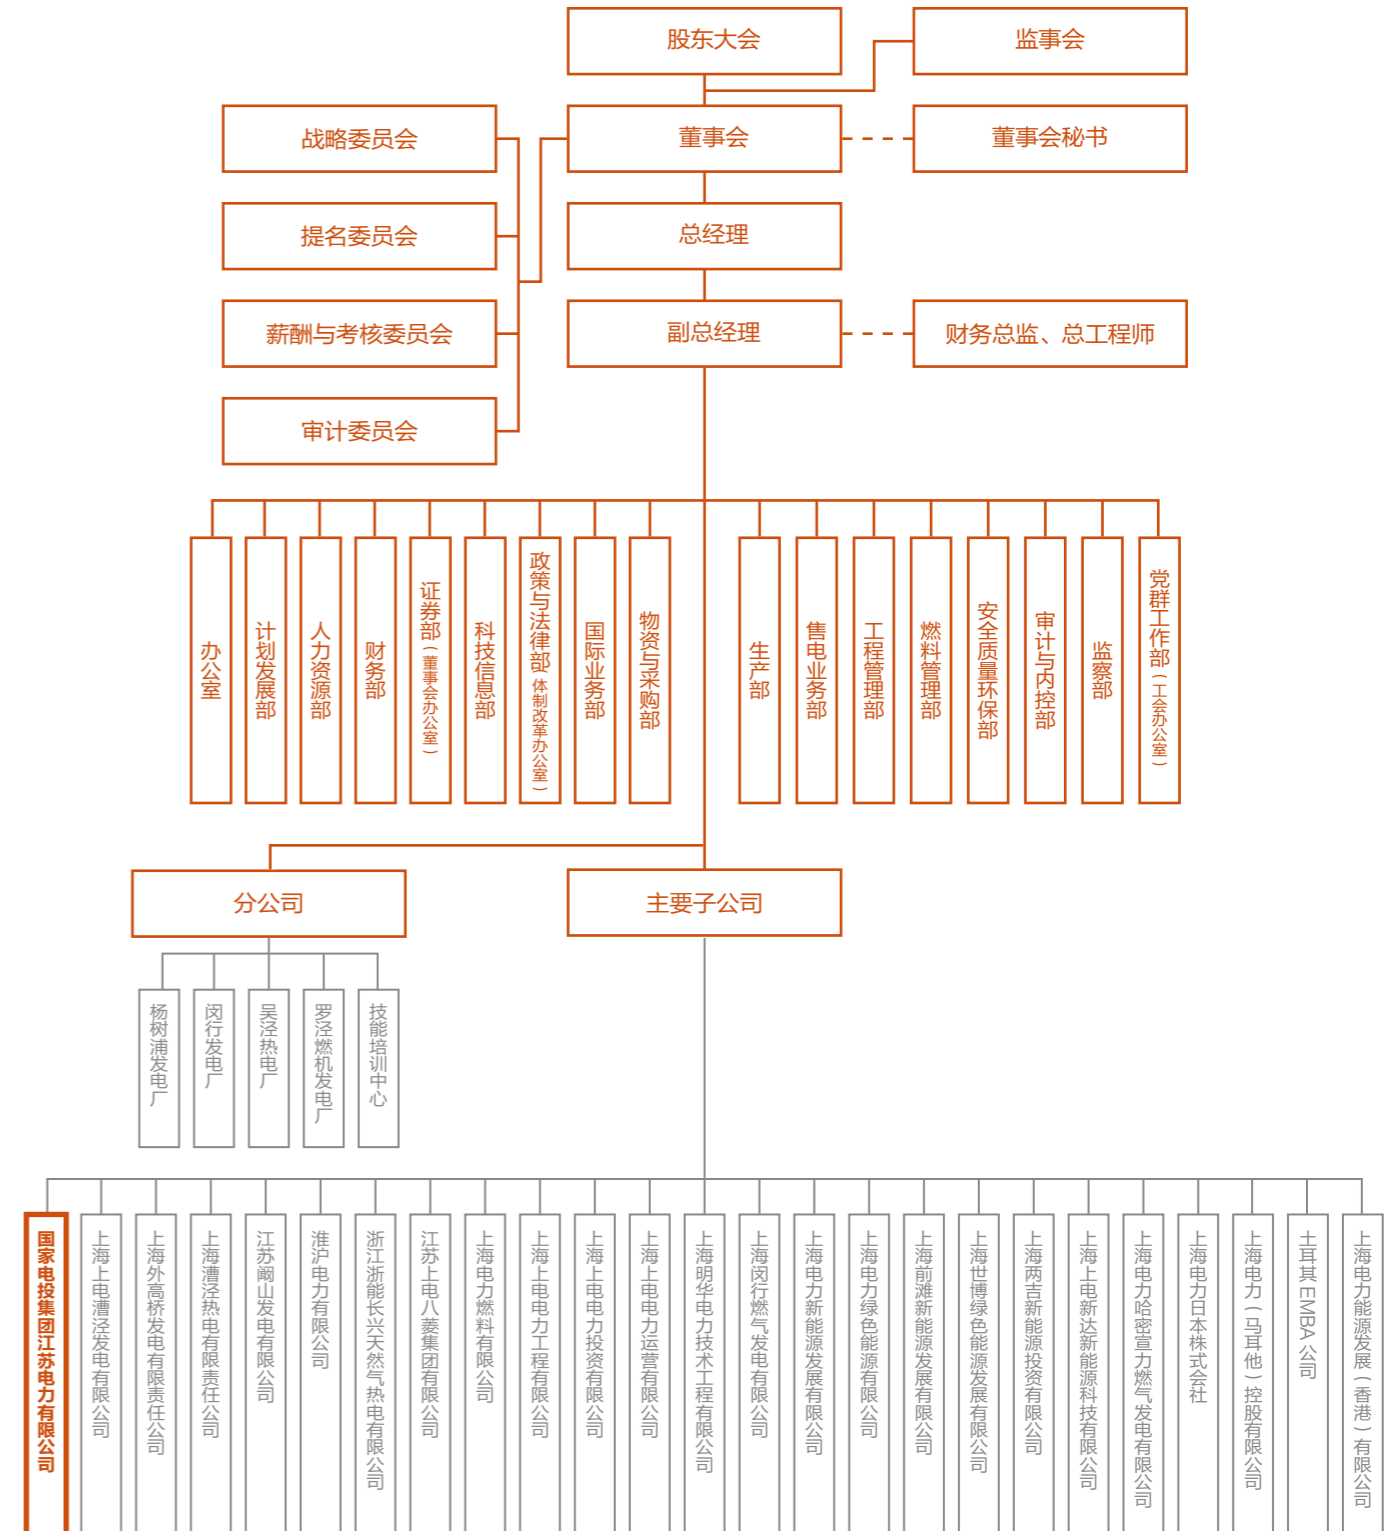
股东大会

监事会

战略委员会

董事会

董事会秘书

提名委员会

总经理

薪酬与考核委员会

副总经理

财务总监、总工程师

审计委员会

办公室

计划发展部

人力资源部

财务部

证券部（董事会办公室）

科技信息部

政策与法律部（体制改革办公室）

国际业务部

物资与采购部

生产部

售电业务部

工程管理部

燃料管理部

安全质量环保部

审计与内控部

监察部

党群工作部（工会办公室）

分公司

主要子公司

杨树浦发电厂

闵行发电厂

吴泾热电厂

罗泾燃机发电厂

技能培训中心

国家电投集团江苏电力有限公司

上海上电漕泾发电有限公司

上海外高桥发电有限责任公司

上海漕泾热电有限责任公司

江苏阚山发电有限公司

淮沪电力有限公司

浙江浙能长兴天然气热电有限公司

江苏上电八菱集团有限公司

上海电力燃料有限公司

上海上电电力工程有限公司

上海上电电力投资有限公司

上海上电电力运营有限公司

上海明华电力技术工程有限公司

上海闵行燃气发电有限公司

上海电力新能源发展有限公司

上海电力绿色能源有限公司

上海前滩新能源发展有限公司

上海世博绿色能源发展有限公司

上海两吉新能源投资有限公司

上海上电新达新能源科技有限公司

上海电力哈密宣力燃气发电有限公司

上海电力日本株式会社

上海电力（马耳他）控股有限公司

土耳其EMBA公司

上海电力能源发展（香港）有限公司